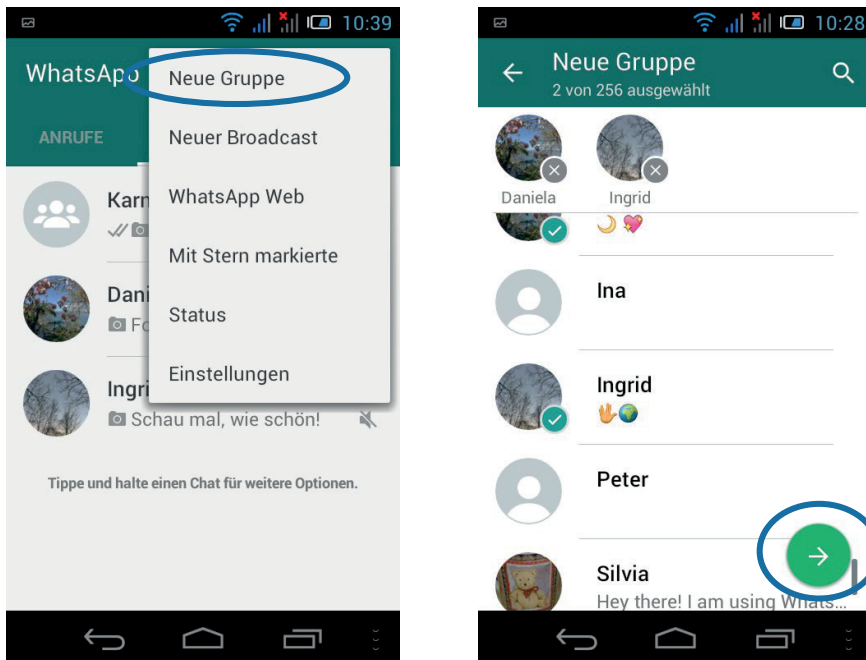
10:39

WhatsApp

ANRUFE

Karn

Dani

Fo

Ingri

Schau mal, wie schön!

Tippe und halte einen Chat für weitere Optionen.

Neue Gruppe

Neuer Broadcast

WhatsApp Web

Mit Stern markierte

Status

Einstellungen

10:28

Neue Gruppe

2 von 256 ausgewählt

Daniela

Ingrid

Ina

Ingrid

Peter

Silvia

Hey there! I am using Whats...